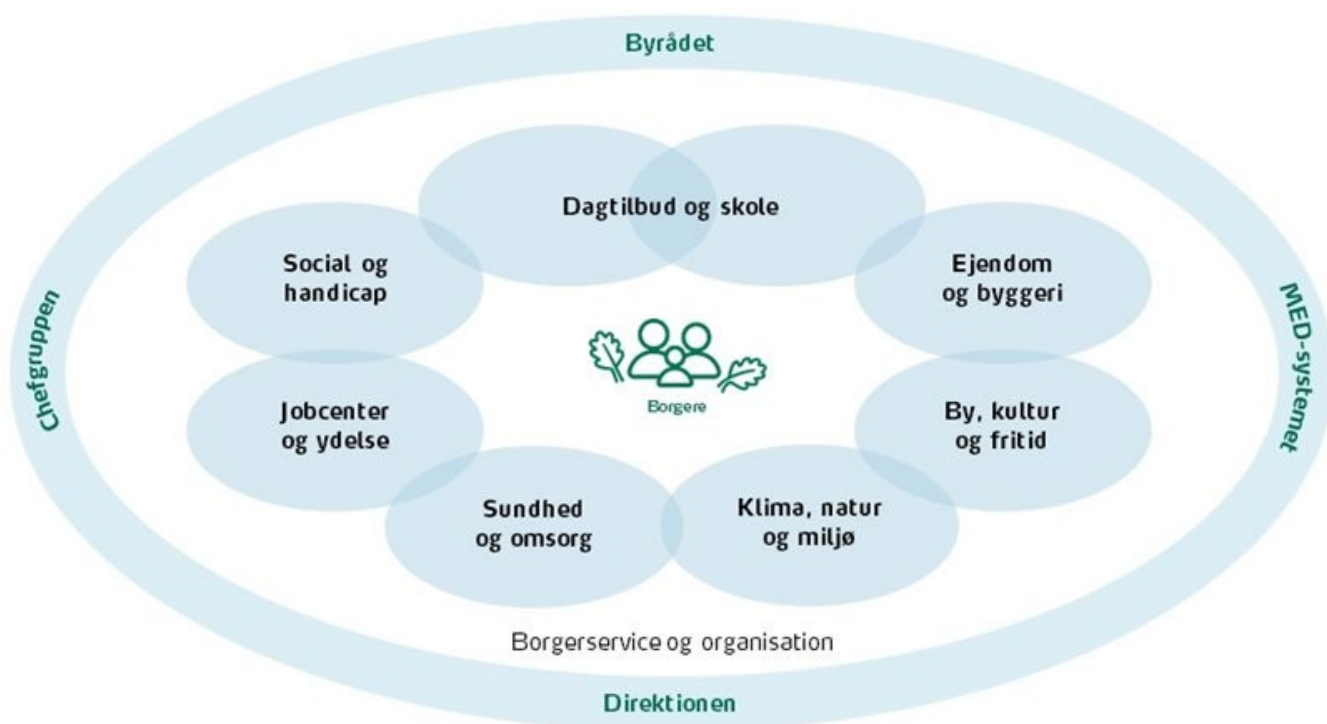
Byrådet

Chefgruppen

MED-systemet

Dagtilbud og skole

Social og handicap

Ejendom og byggeri

Borgere

Jobcenter og ydelse

By, kultur og fritid

Sundhed og omsorg

Klima, natur og miljø

Borgerservice og organisation

Direktionen